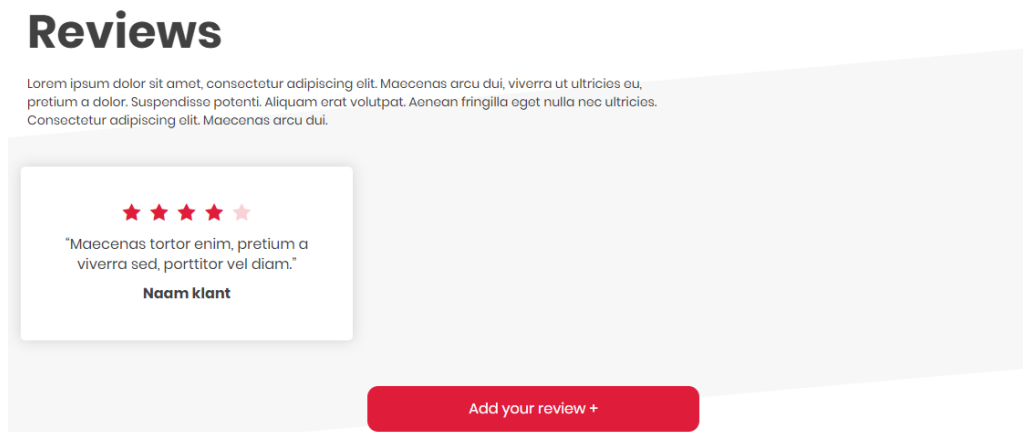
Reviews

Lorem ipsum dolor sit amet, consectetur adipiscing elit. Maecenas arcu dui, viverra ut ultricies eu, pretium a dolor. Suspendisse potenti. Aliquam erat volutpat. Aenean fringilla eget nulla nec ultricies. Consectetur adipiscing elit. Maecenas arcu dui.

“Maecenas tortor enim, pretium a viverra sed, porttitor vel diam.”

Naam klant

Add your review +